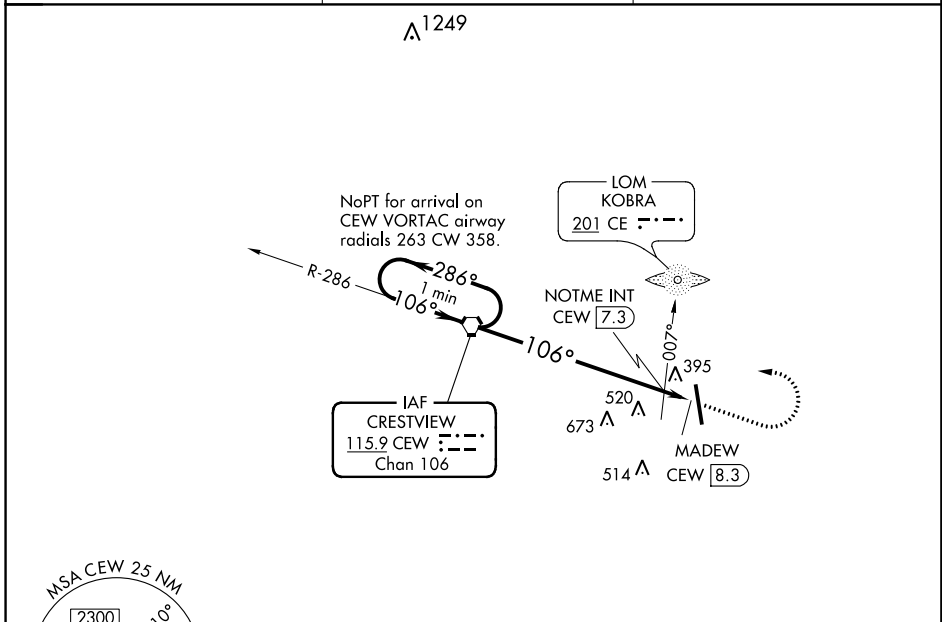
1249

NoPT for arrival on CEW VORTAC airway radials 263 CW 358.

LOM
KOBRA
201 CE

R-286
286°
1 min
106°

NOTME INT
CEW 7.3

106°

007°

395

520

673

IAF
CRESTVIEW
115.9 CEW
Chan 106

MADEW
CEW 8.3

514

MSA CEW 25 NM
2300
10°